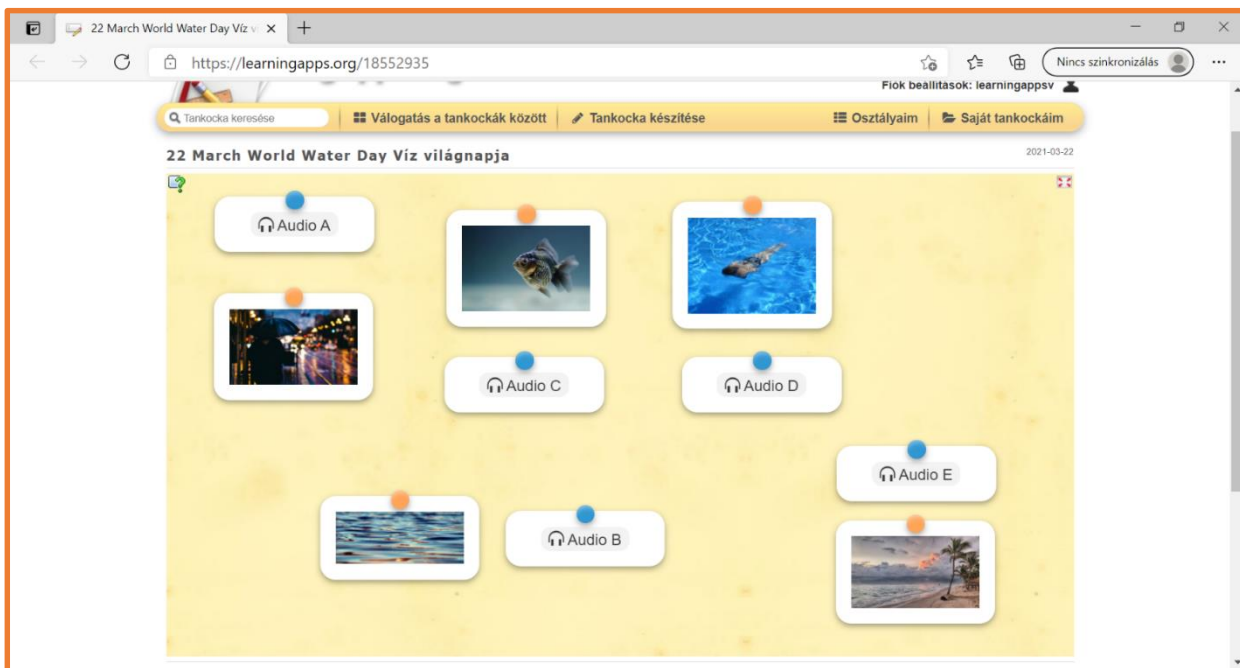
22 March World Water Day Víz v ×

https://learningapps.org/18552935

Nincs szinkronizálás

Fiók beállítások: learningappsv

Tankocka keresése

Válogatás a tankockák között

Tankocka készítése

Osztályaim

Saját tankockáim

22 March World Water Day Víz világnapja

2021-03-22

Audio A

Audio C

Audio D

Audio E

Audio B